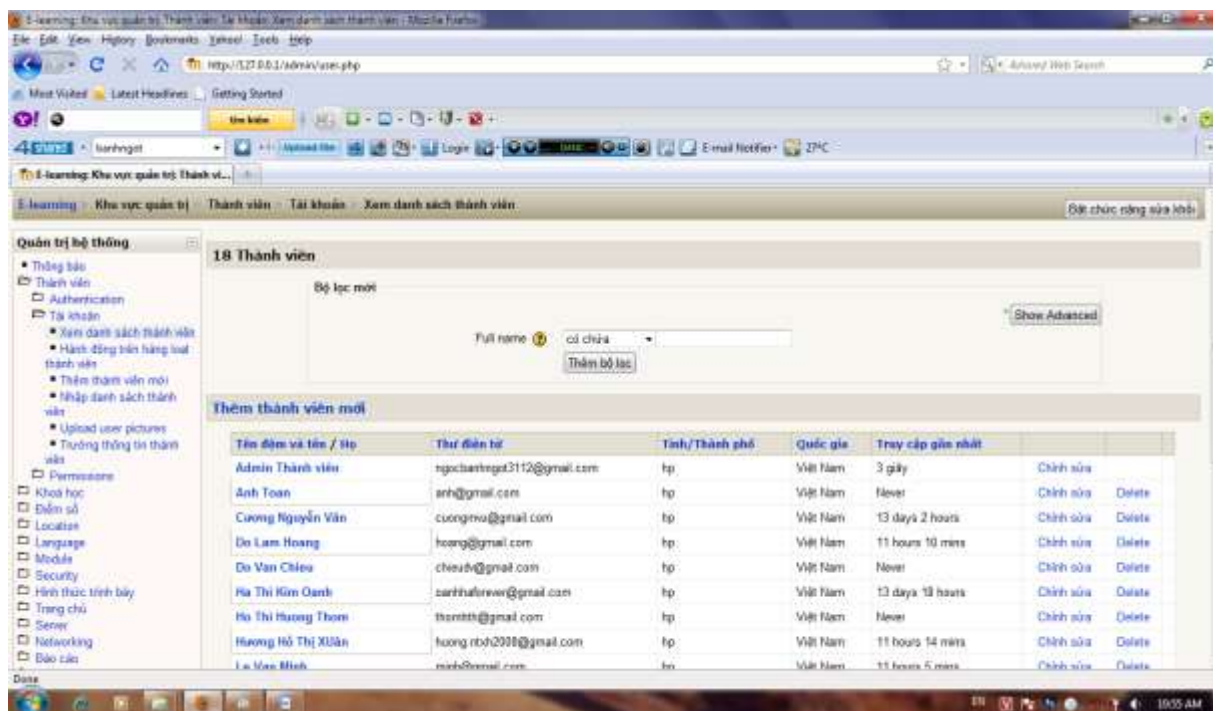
E-learning: Khu vực quản trị: Thành viên: Tài khoản: Xem danh sách thành viên - Mozilla Firefox

File Edit View History Bookmarks Yahoo! Tools Help

http://127.0.0.1/admin/user.php

Most Visited Latest Headlines Getting Started

E-mail Notifier 29°C

E-learning: Khu vực quản trị: Thành vi...

E-learning » Khu vực quản trị » Thành viên » Tài khoản » Xem danh sách thành viên

Bật chức năng sửa khối

Quản trị hệ thống

• Thông báo
Thành viên
Authentication
Tài khoản
• Xem danh sách thành viên
• Hành động trên hàng loạt thành viên
• Thêm thành viên mới
• Nhập danh sách thành viên
• Upload user pictures
• Trường thông tin thành viên
Permissions
Khoá học
Điểm số
Location
Language
Module
Security
Hình thức trình bày
Trang chủ
Server
Networking
Báo cáo

18 Thành viên

Bộ lọc mới

Show Advanced

Full name có chứa

Thêm bộ lọc

Thêm thành viên mới

| Tên đệm và tên / Họ | Thư điện tử | Tỉnh/Thành phố | Quốc gia | Truy cập gần nhất | | |
|---|---|---|---|---|---|---|
| Admin Thành viên | ngocbanhngot3112@gmail.com | hp | Việt Nam | 3 giây | Chỉnh sửa | |
| Anh Toan | anh@gmail.com | hp | Việt Nam | Never | Chỉnh sửa | Delete |
| Cương Nguyễn Văn | cuongnvo@gmail.com | hp | Việt Nam | 13 days 2 hours | Chỉnh sửa | Delete |
| Do Lam Hoang | hoang@gmail.com | hp | Việt Nam | 11 hours 10 mins | Chỉnh sửa | Delete |
| Do Van Chieu | chieudv@gmail.com | hp | Việt Nam | Never | Chỉnh sửa | Delete |
| Ha Thi Kim Oanh | oanhhaforever@gmail.com | hp | Việt Nam | 13 days 18 hours | Chỉnh sửa | Delete |
| Ho Thi Huong Thom | thomhth@gmail.com | hp | Việt Nam | Never | Chỉnh sửa | Delete |
| Hương Hồ Thị Xuân | huong.ntxh2008@gmail.com | hp | Việt Nam | 11 hours 14 mins | Chỉnh sửa | Delete |
| Le Van Minh | minh@gmail.com | hp | Việt Nam | 11 hours 5 mins | Chỉnh sửa | Delete |

Done

10:55 AM